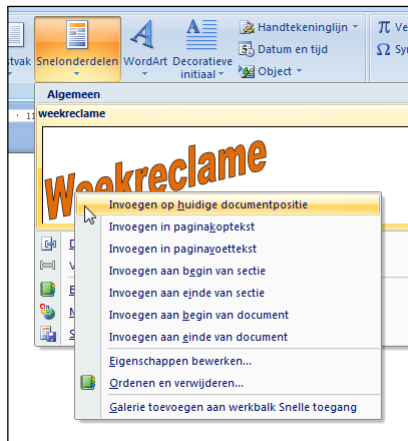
tvak Snelonderdelen WordArt Decoratieve initiaal Handtekeningslijn Datum en tijd Object π Ve Ω Sy

Algemeen

weekreclame

Weekreclame

Invoegen op huidige documentpositie
Invoegen in paginakoptekst
Invoegen in paginavoettekst
Invoegen aan begin van sectie
Invoegen aan einde van sectie
Invoegen aan begin van document
Invoegen aan einde van document
Eigenschappen bewerken...
Ordenen en verwijderen...
Galerie toevoegen aan werkbalk Snelle toegang